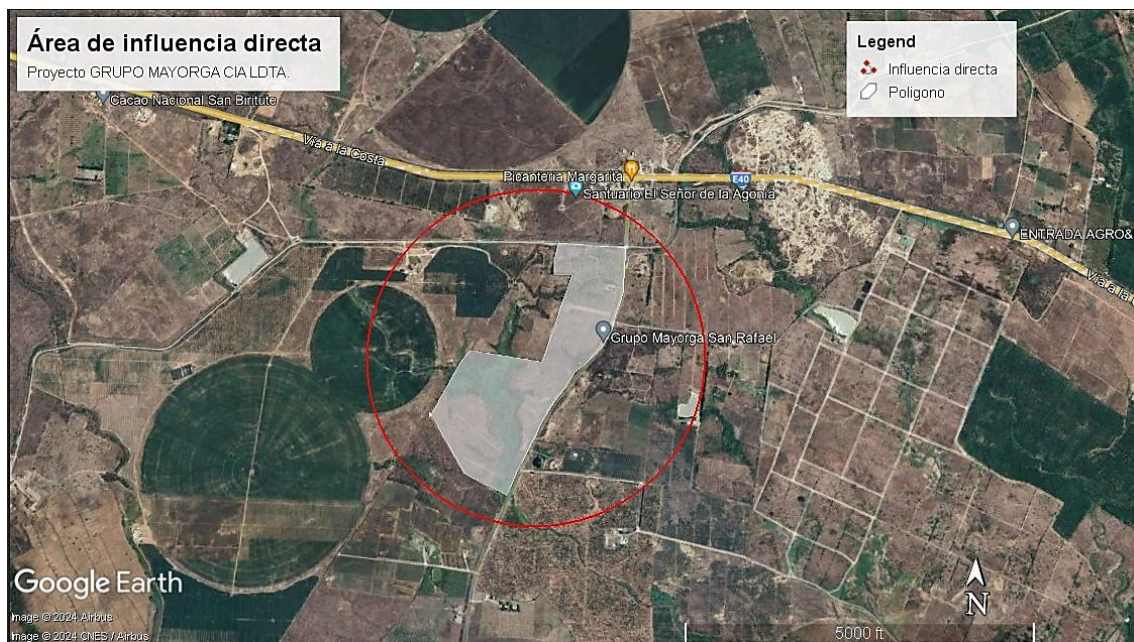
Área de influencia directa
Proyecto GRUPO MAYORGA CIA LDTA.

Legend
Influencia directa
Poligono

Cacao Nacional San Biritute
Vía a la Costa
Picantería Margarita
E40
Santuario El Señor de la Agonía
ENTRADA AGRO&
Vía a la
Grupo Mayorga San Rafael

Google Earth
Image © 2024 Airbus
Image © 2024 CNES / Airbus
5000 ft
N